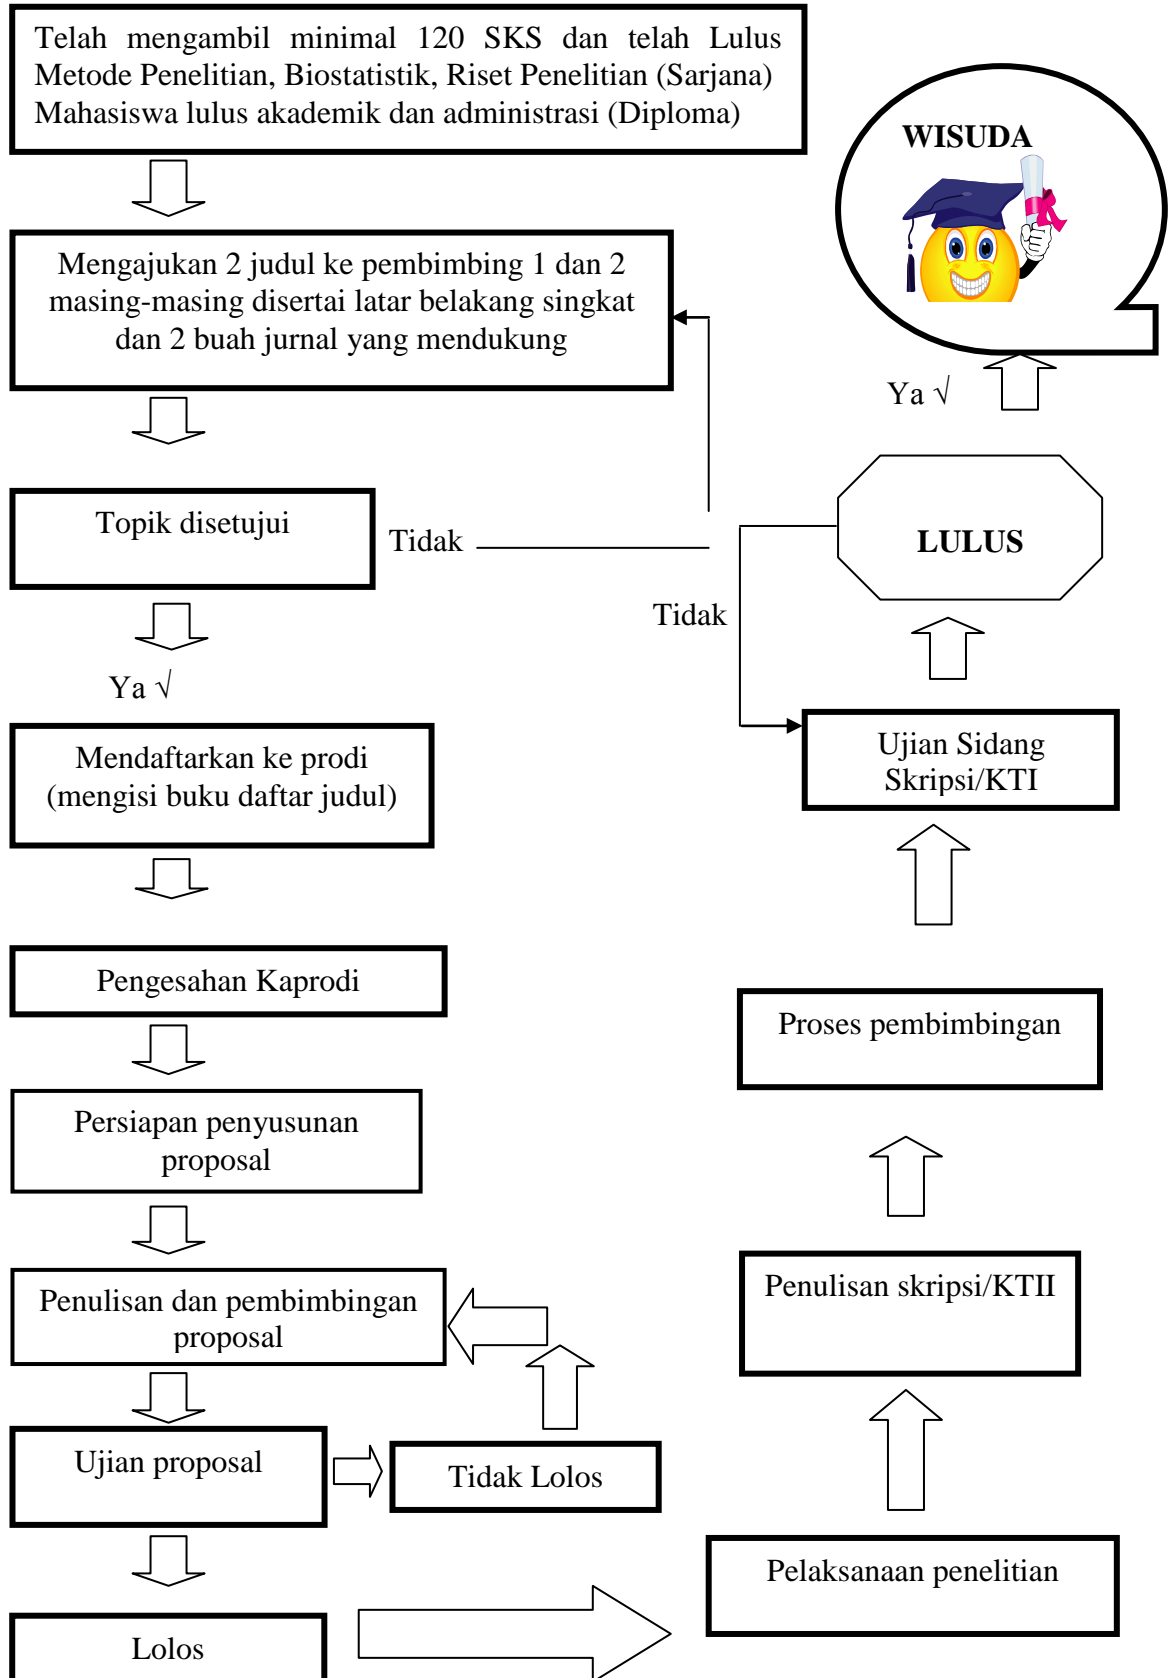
Telah mengambil minimal 120 SKS dan telah Lulus Metode Penelitian, Biostatistik, Riset Penelitian (Sarjana) Mahasiswa lulus akademik dan administrasi (Diploma)

Mengajukan 2 judul ke pembimbing 1 dan 2 masing-masing disertai latar belakang singkat dan 2 buah jurnal yang mendukung

Topik disetujui

Tidak

Ya √

Mendaftarkan ke prodi (mengisi buku daftar judul)

Pengesahan Kaprodi

Persiapan penyusunan proposal

Penulisan dan pembimbingan proposal

Ujian proposal

Tidak Lolos

Lolos

WISUDA

Ya √

LULUS

Tidak

Ujian Sidang Skripsi/KTI

Proses pembimbingan

Penulisan skripsi/KTII

Pelaksanaan penelitian